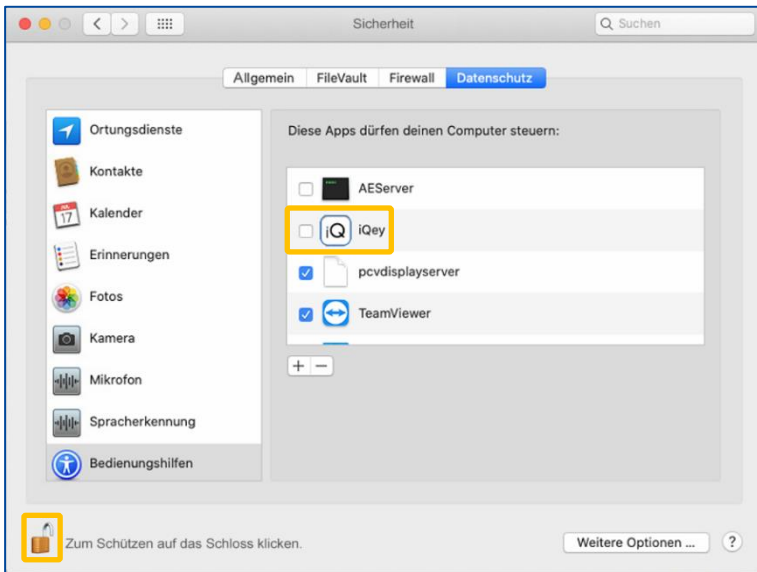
Sicherheit

Suchen

Allgemein FileVault Firewall Datenschutz

Ortungsdienste
Kontakte
Kalender
Erinnerungen
Fotos
Kamera
Mikrofon
Spracherkennung
Bedienungshilfen

Diese Apps dürfen deinen Computer steuern:

AEServer
iQey
pcvdisplayserver
TeamViewer

+ −

Zum Schützen auf das Schloss klicken.

Weitere Optionen ...

?